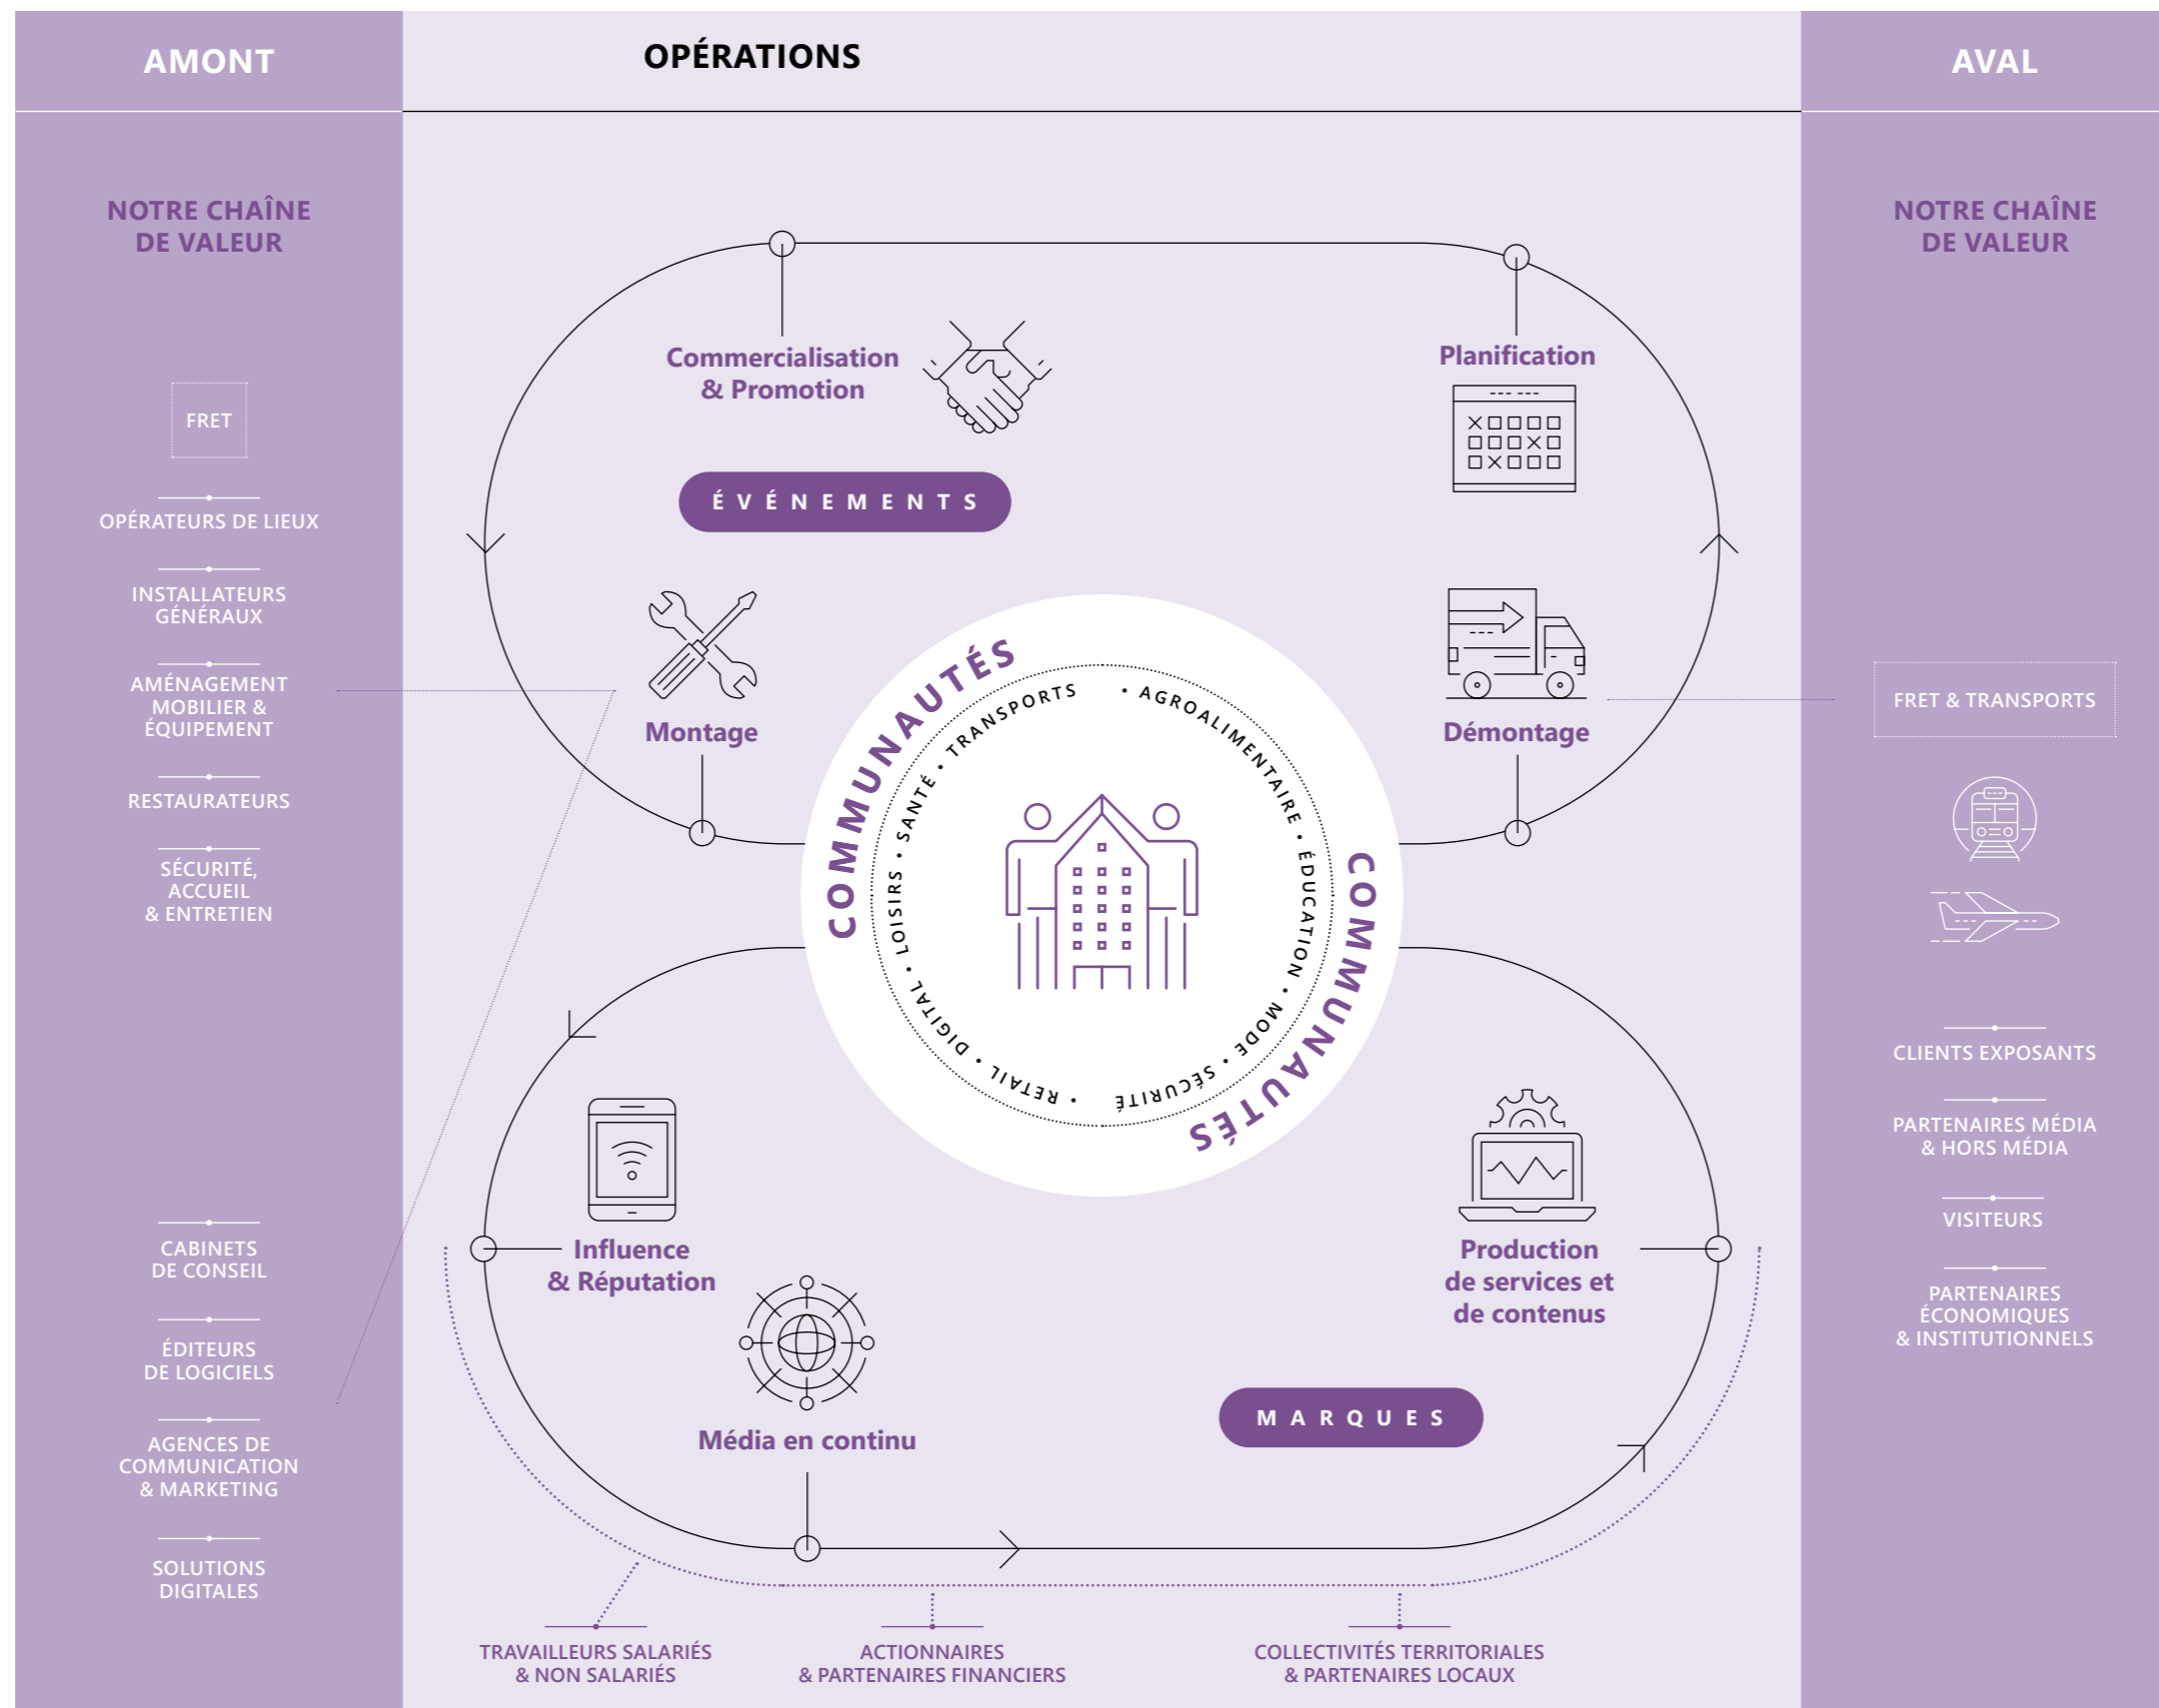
AMONT

OPÉRATIONS

AVAL

NOTRE CHAÎNE DE VALEUR

FRET

OPÉRATEURS DE LIEUX

INSTALLATEURS GÉNÉRAUX

AMÉNAGEMENT MOBILIER & ÉQUIPEMENT

RESTAURATEURS

SÉCURITÉ, ACCUEIL & ENTRETIEN

CABINETS DE CONSEIL

ÉDITEURS DE LOGICIELS

AGENCES DE COMMUNICATION & MARKETING

SOLUTIONS DIGITALES

Commercialisation & Promotion

Planification

ÉVÉNEMENTS

Montage

Démontage

COMMUNAUTÉS

TRANSPORTS • AGROALIMENTAIRE • ÉDUCATION • MODE • SÉCURITÉ • RETAIL • DIGITAL • LOISIRS • SANTÉ •

COMMUNAUTÉS

Influence & Réputation

Production de services et de contenus

Média en continu

MARQUES

NOTRE CHAÎNE DE VALEUR

FRET & TRANSPORTS

CLIENTS EXPOSANTS

PARTENAIRES MÉDIA & HORS MÉDIA

VISITEURS

PARTENAIRES ÉCONOMIQUES & INSTITUTIONNELS

TRAVAILLEURS SALARIÉS & NON SALARIÉS

ACTIONNAIRES & PARTENAIRES FINANCIERS

COLLECTIVITÉS TERRITORIALES & PARTENAIRES LOCAUX